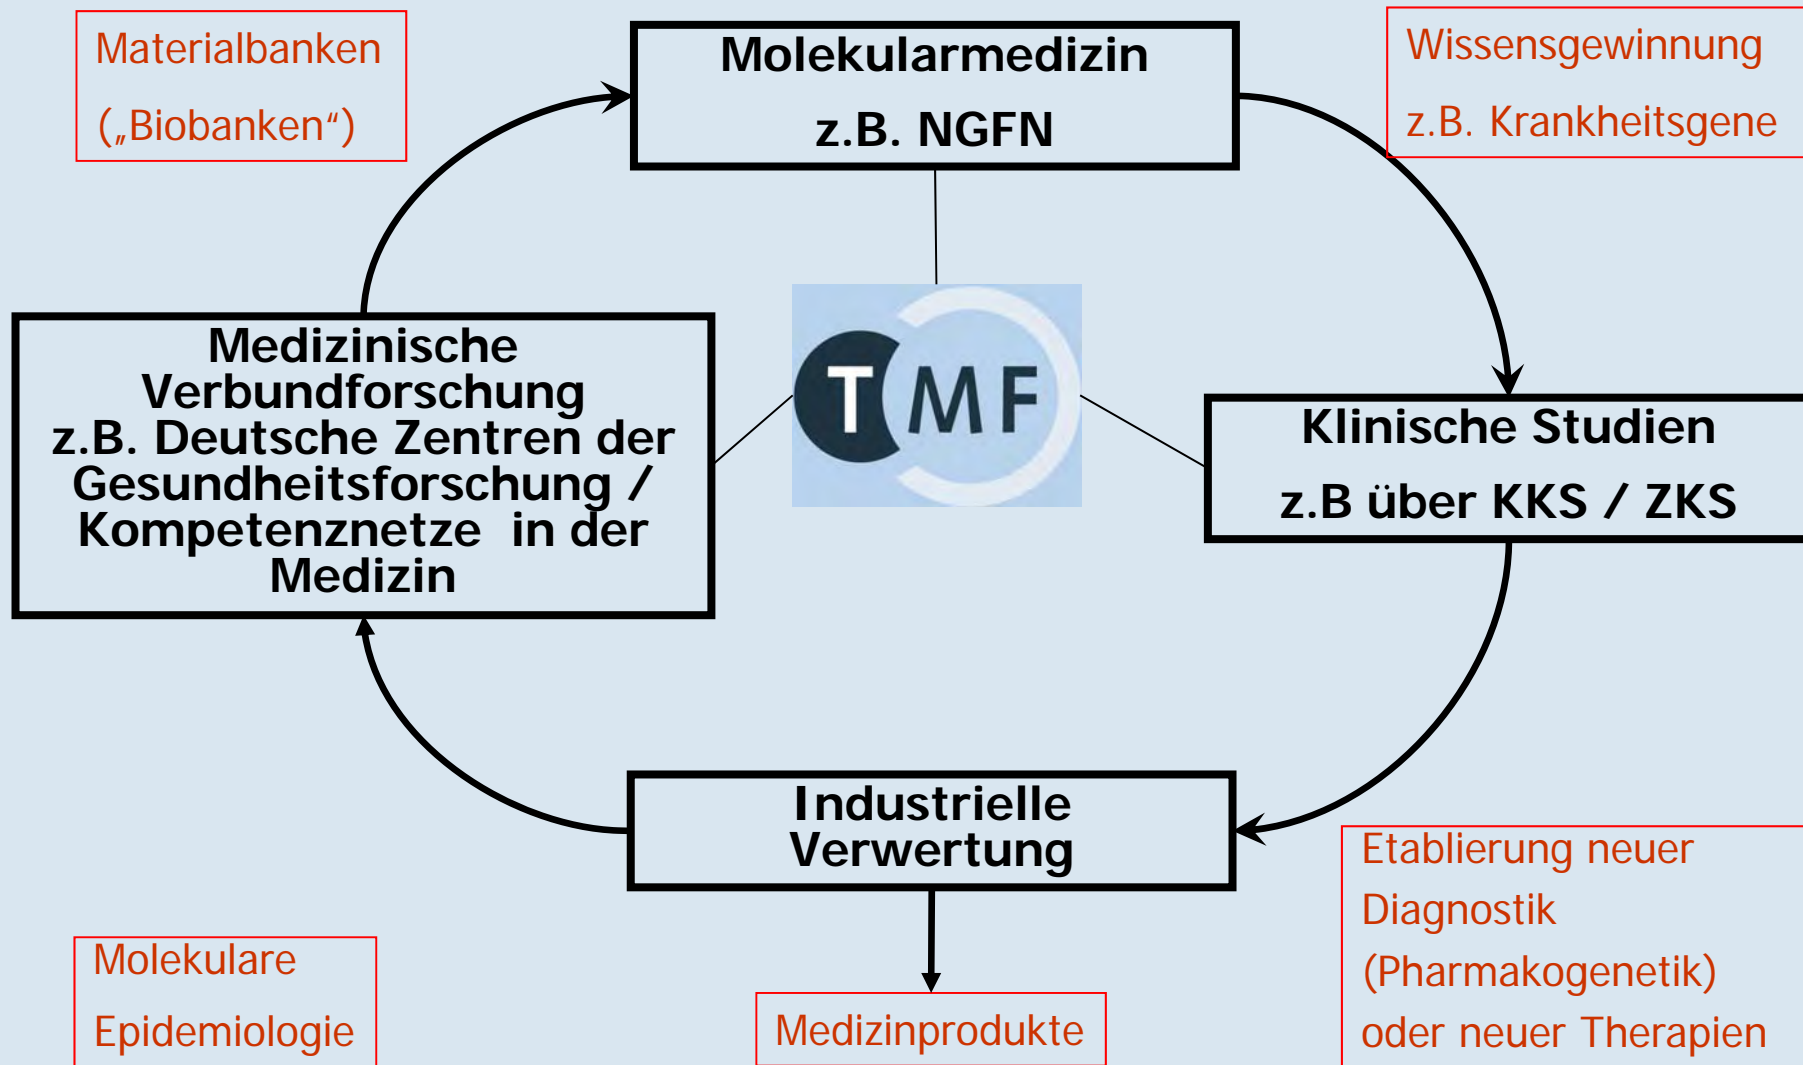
Materialbanken („Biobanken“)

Molekularmedizin
z.B. NGFN

Wissensgewinnung
z.B. Krankheitsgene

Medizinische Verbundforschung z.B. Deutsche Zentren der Gesundheitsforschung / Kompetenznetze in der Medizin

TMF

Klinische Studien
z.B über KKS / ZKS

Industrielle Verwertung

Etablierung neuer Diagnostik (Pharmakogenetik) oder neuer Therapien

Molekulare Epidemiologie

Medizinprodukte